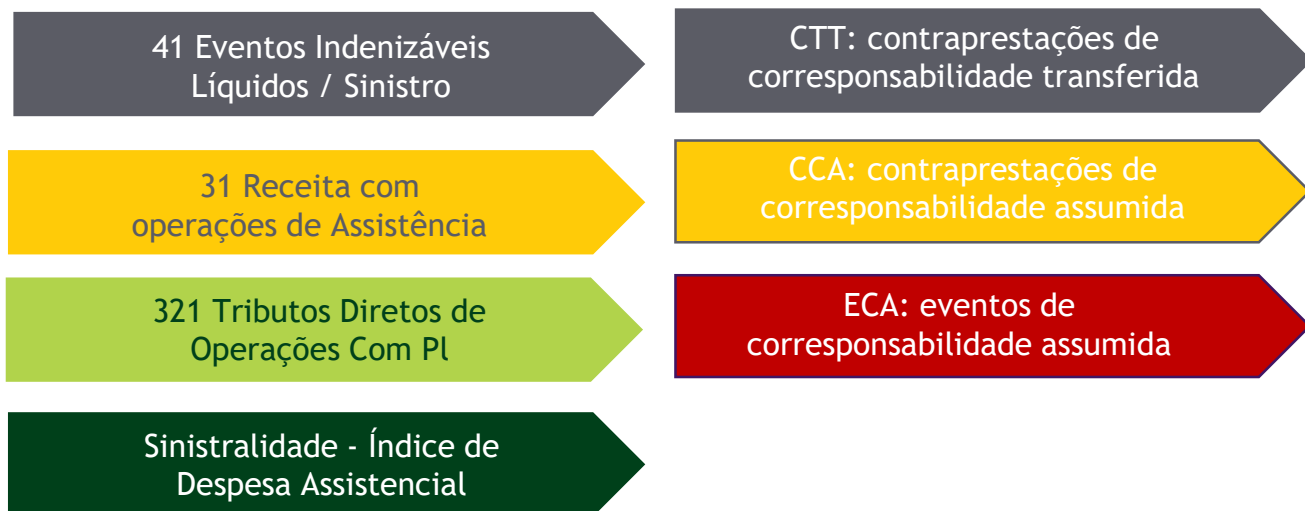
41 Eventos Indenizáveis Líquidos / Sinistro

31 Receita com operações de Assistência

321 Tributos Diretos de Operações Com Pl

Sinistralidade - Índice de Despesa Assistencial

CTT: contraprestações de corresponsabilidade transferida

CCA: contraprestações de corresponsabilidade assumida

ECA: eventos de corresponsabilidade assumida